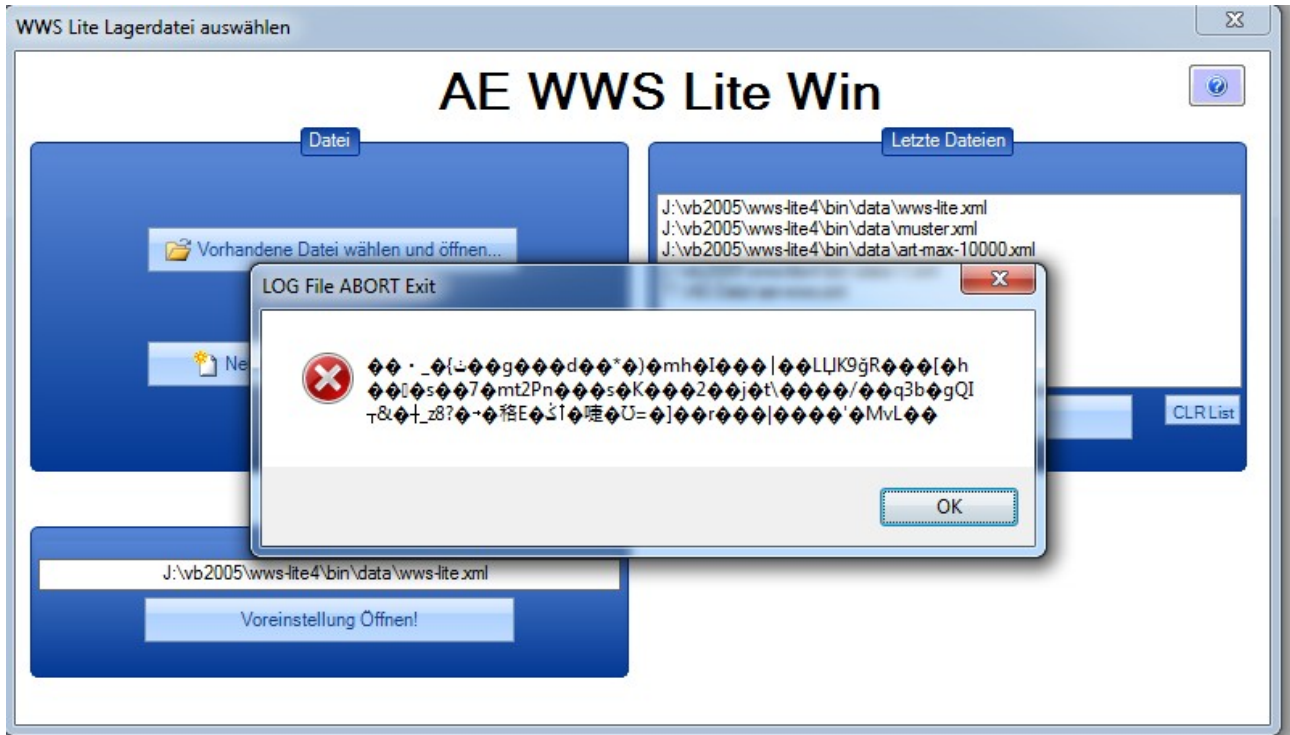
WWS Lite Lagerdatei auswählen

AE WWS Lite Win

Datei

Vorhandene Datei wählen und öffnen...

Ne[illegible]

Letzte Dateien

J:\vb2005\wws-lite4\bin\data\wws-lite.xml
J:\vb2005\wws-lite4\bin\data\muster.xml
J:\vb2005\wws-lite4\bin\data\art-max-10000.xml

CLR List

LOG File ABORT Exit

�� · _�{ث���g���d��*�}�mh�I���|��LLJK9ğR���[�h ��[�s��7�mt2Pn���s�K���2��j�t\����/��q3b�gQI ┬&�┼_z8?�¬�稀E�ڈI�嗹�Ü=�]��r���|����'�MvL��

OK

J:\vb2005\wws-lite4\bin\data\wws-lite.xml

Voreinstellung Öffnen!